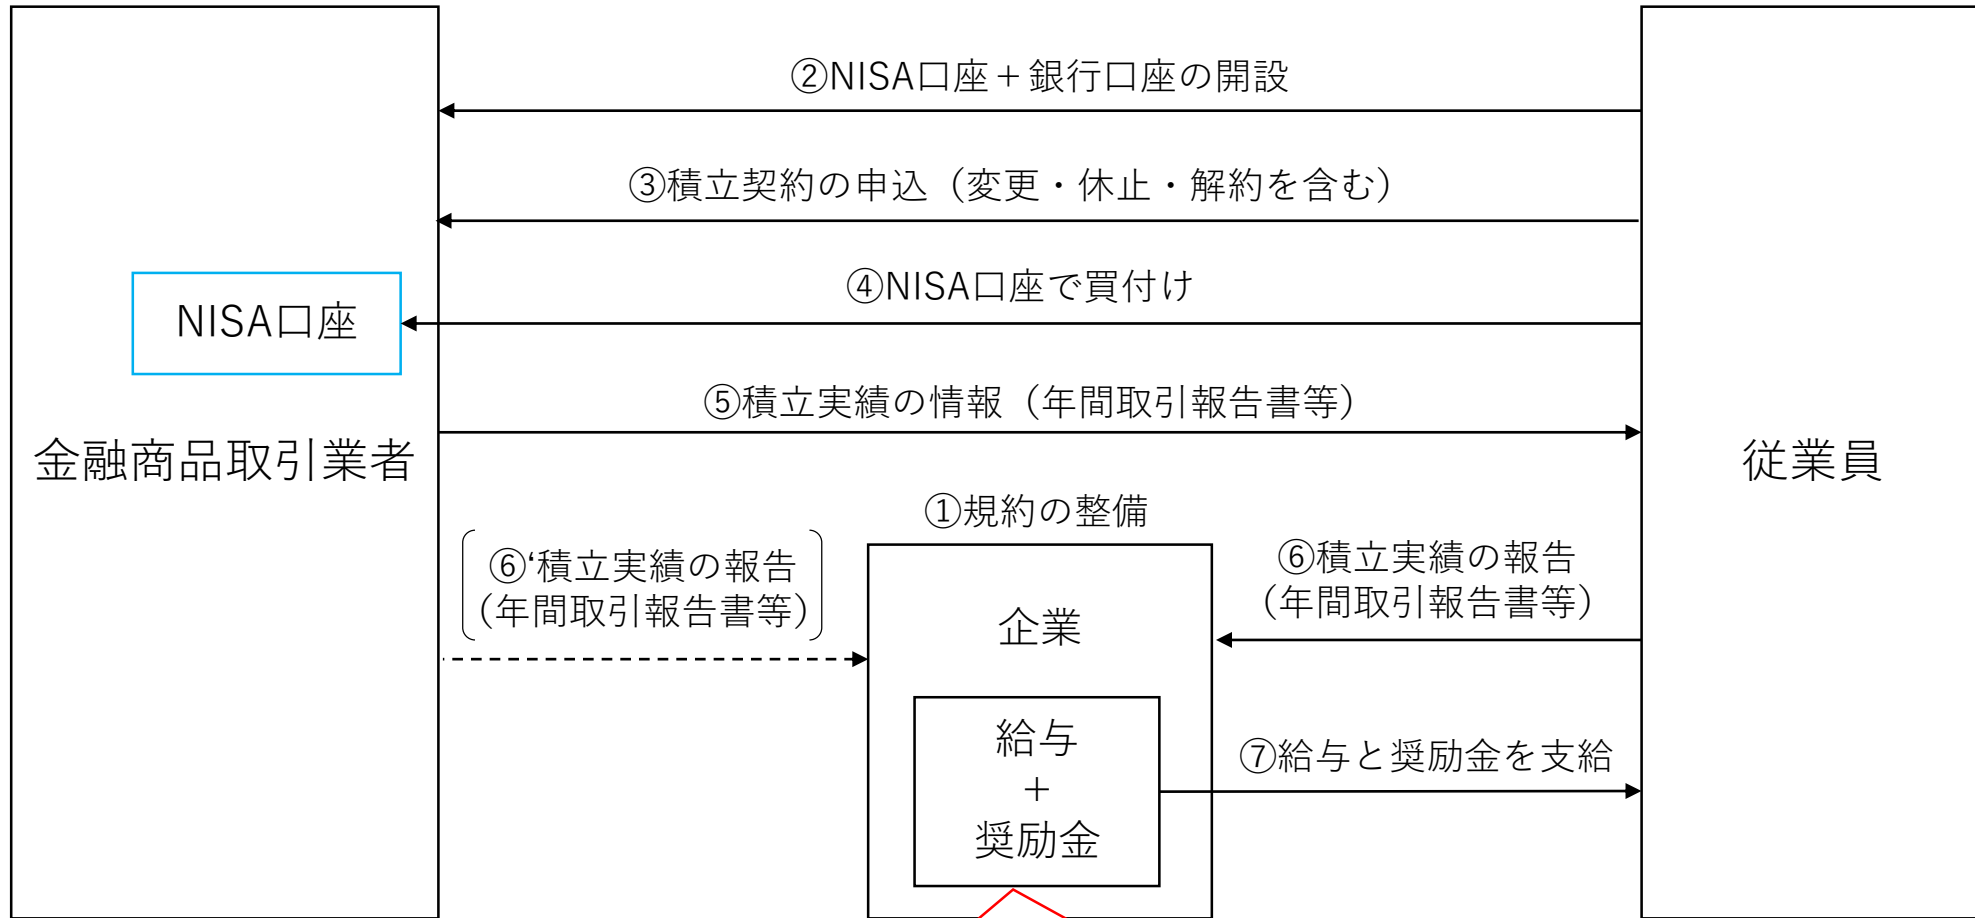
②NISA口座＋銀行口座の開設

③積立契約の申込（変更・休止・解約を含む）

④NISA口座で買付け

NISA口座

⑤積立実績の情報（年間取引報告書等）

金融商品取引業者

従業員

①規約の整備

⑥‘積立実績の報告（年間取引報告書等）

企業

⑥積立実績の報告（年間取引報告書等）

給与
＋
奨励金

⑦給与と奨励金を支給